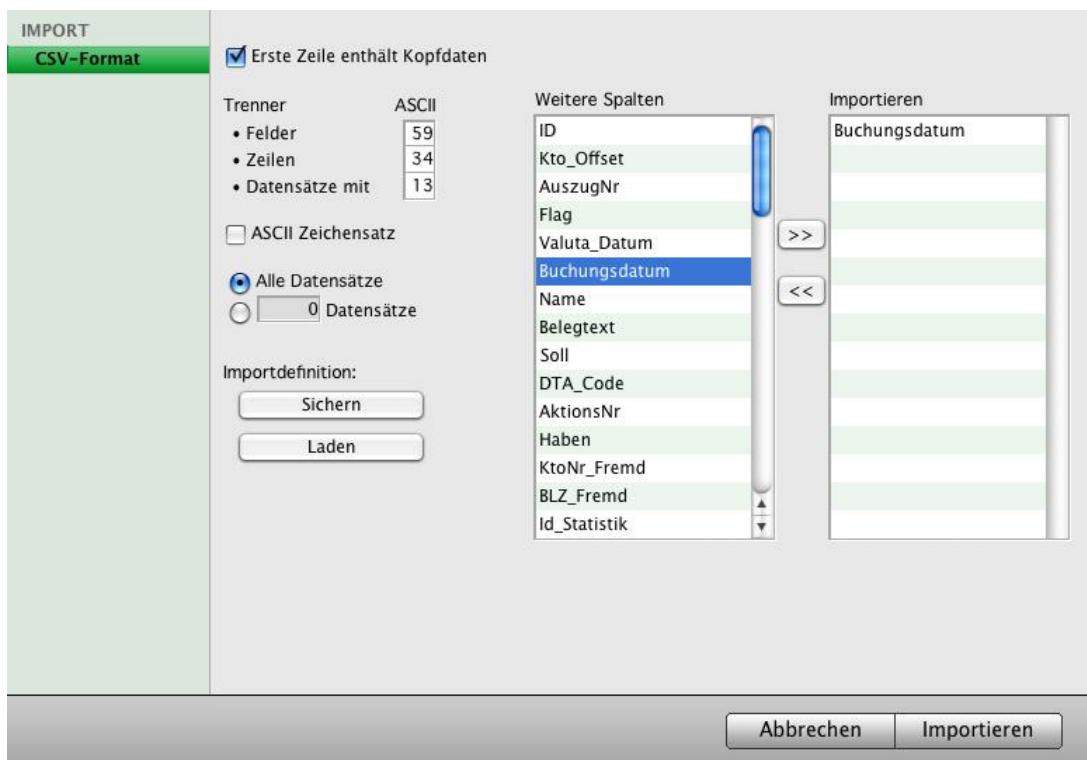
IMPORT
CSV-Format

Erste Zeile enthält Kopfdaten

Trenner ASCII
• Felder 59
• Zeilen 34
• Datensätze mit 13

ASCII Zeichensatz

Alle Datensätze
0 Datensätze

Importdefinition:
Sichern
Laden

Weitere Spalten
ID
Kto_Offset
AuszugNr
Flag
Valuta_Datum
Buchungsdatum
Name
Belegtext
Soll
DTA_Code
AktionsNr
Haben
KtoNr_Fremd
BLZ_Fremd
Id_Statistik

>>
<<

Importieren
Buchungsdatum

Abbrechen
Importieren